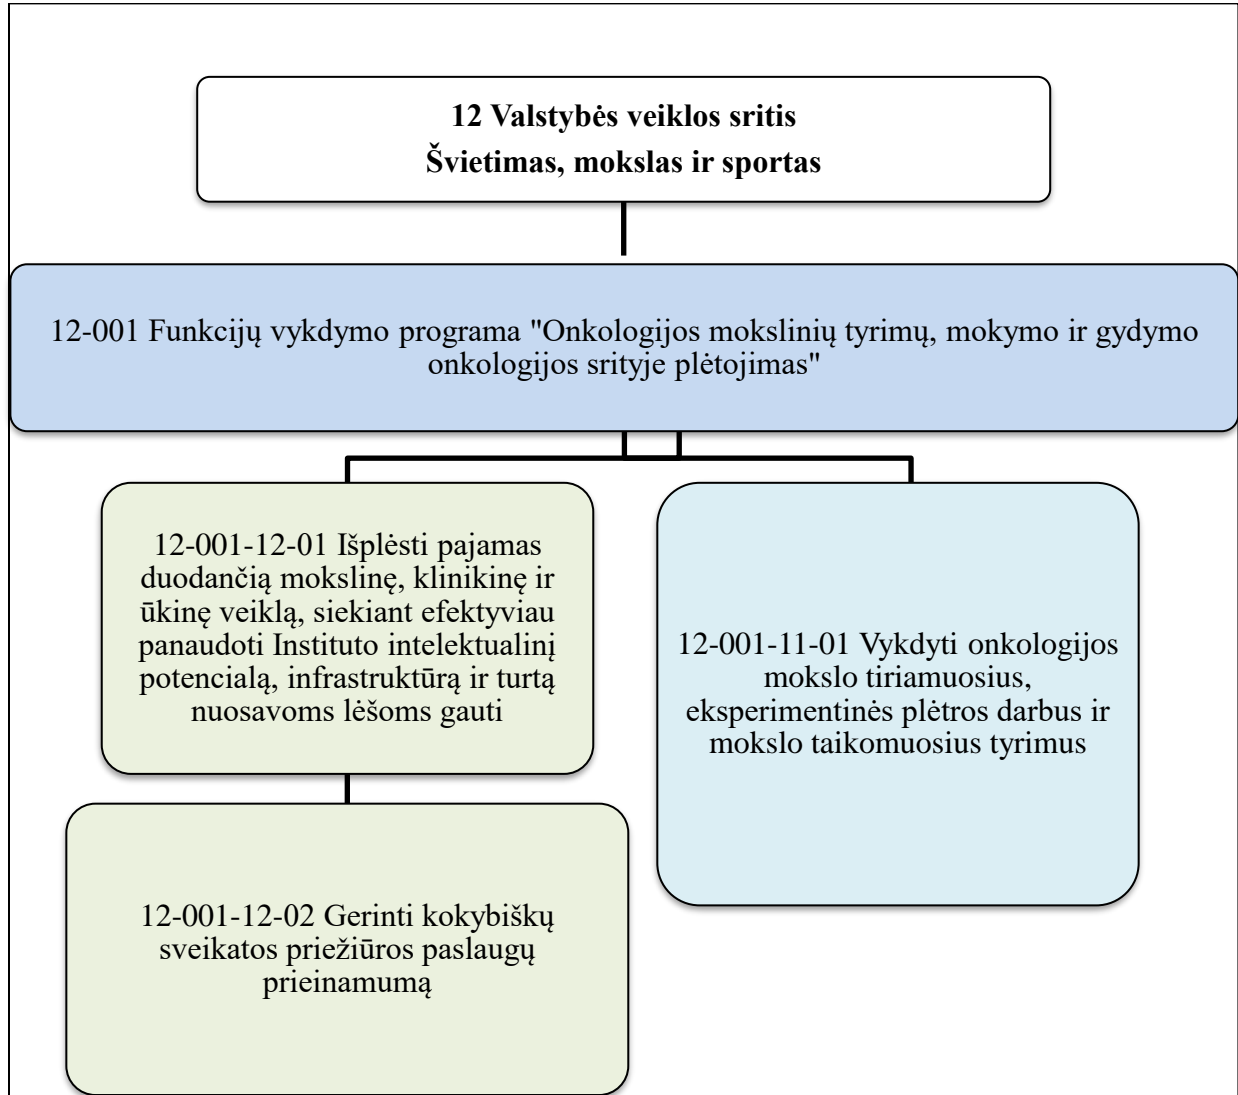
12 Valstybės veiklos sritis
Švietimas, mokslas ir sportas

12-001 Funkcijų vykdymo programa "Onkologijos mokslinių tyrimų, mokymo ir gydymo onkologijos srityje plėtojimas"

12-001-12-01 Išplėsti pajamas duodančią mokslinę, klinikinę ir ūkinę veiklą, siekiant efektyviau panaudoti Instituto intelektualinį potencialą, infrastruktūrą ir turtą nuosavoms lėšoms gauti

12-001-12-02 Gerinti kokybiškų sveikatos priežiūros paslaugų prieinamumą

12-001-11-01 Vykdyti onkologijos mokslo tiriamuosius, eksperimentinės plėtros darbus ir mokslo taikomuosius tyrimus